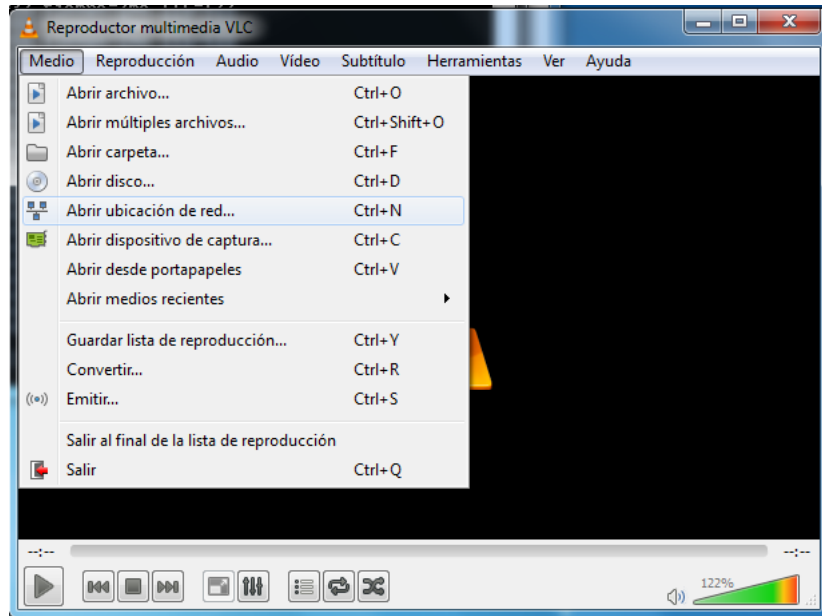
Reproductor multimedia VLC

Medio Reproducción Audio Vídeo Subtítulo Herramientas Ver Ayuda

Abrir archivo... Ctrl+O
Abrir múltiples archivos... Ctrl+Shift+O
Abrir carpeta... Ctrl+F
Abrir disco... Ctrl+D
Abrir ubicación de red... Ctrl+N
Abrir dispositivo de captura... Ctrl+C
Abrir desde portapapeles Ctrl+V
Abrir medios recientes

Guardar lista de reproducción... Ctrl+Y
Convertir... Ctrl+R
Emitir... Ctrl+S

Salir al final de la lista de reproducción
Salir Ctrl+Q

--:-- --:--

122%